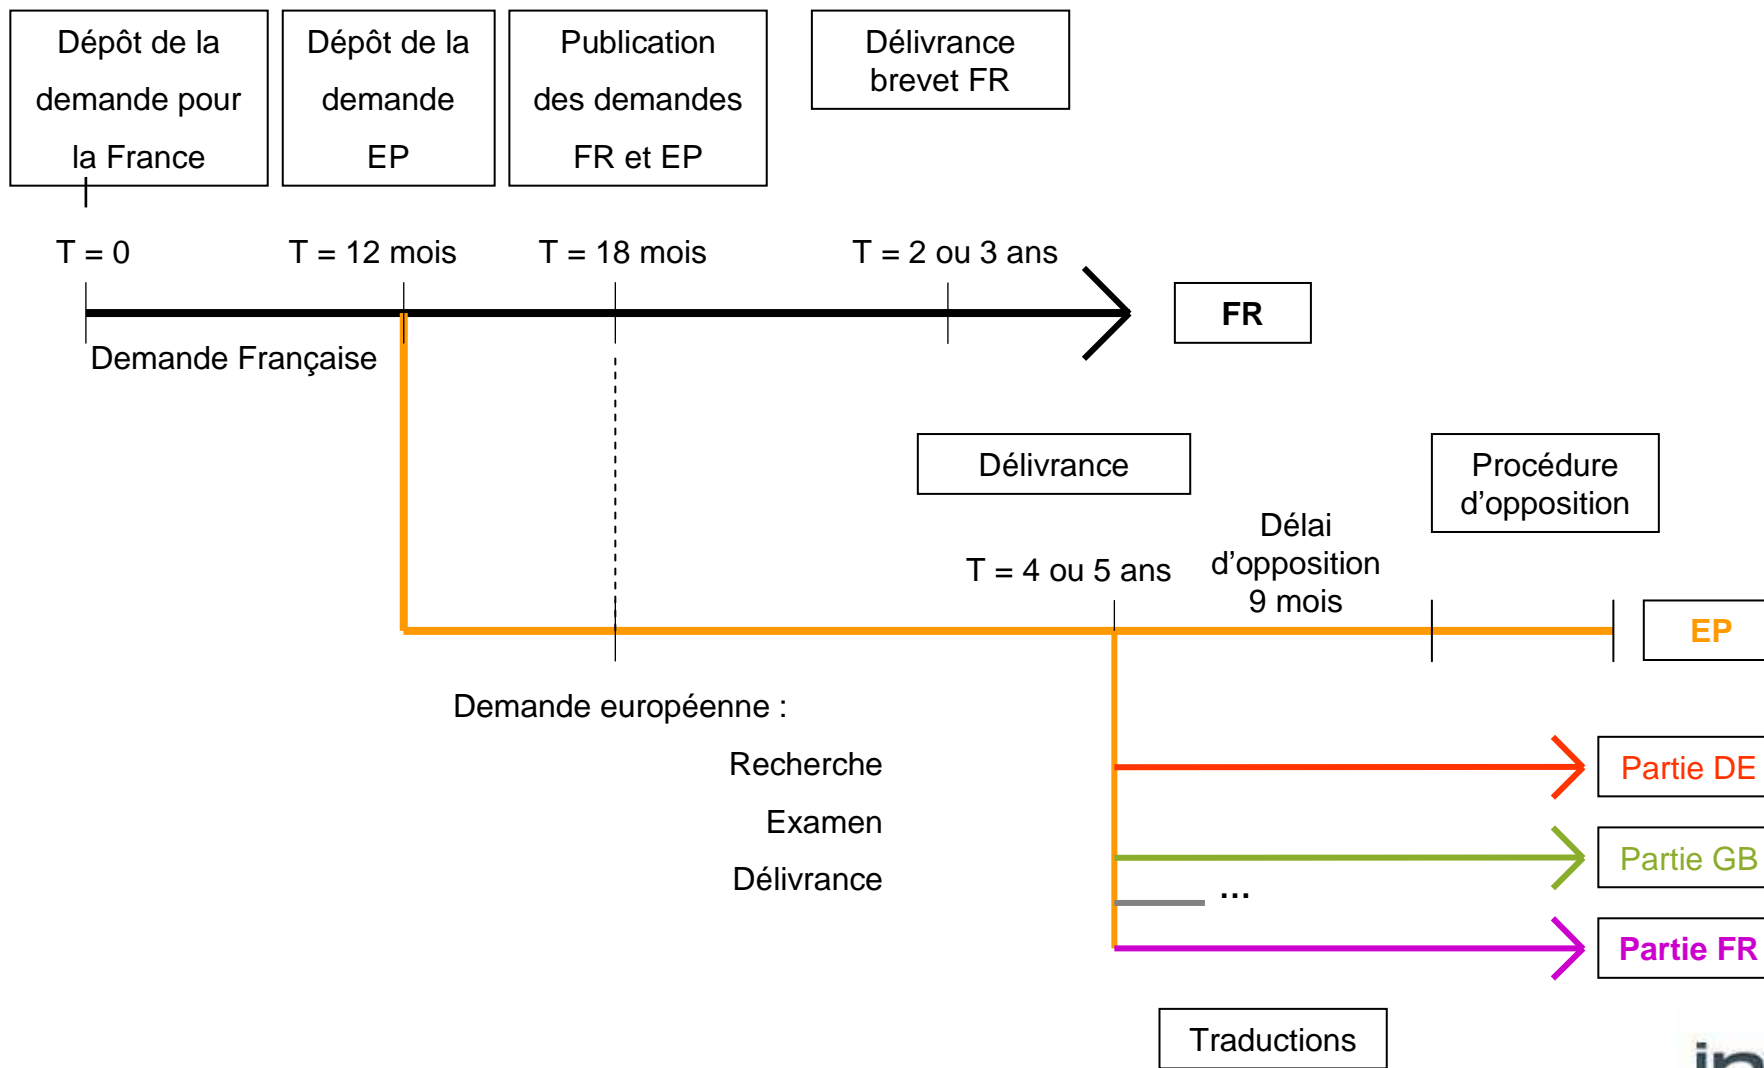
Dépôt de la demande pour la France

Dépôt de la demande EP

Publication des demandes FR et EP

Délivrance brevet FR

T = 0

T = 12 mois

T = 18 mois

T = 2 ou 3 ans

FR

Demande Française

Délivrance

Procédure d'opposition

Délai d'opposition 9 mois

T = 4 ou 5 ans

EP

Demande européenne :

Recherche

Examen

Délivrance

Partie DE

Partie GB

...

Partie FR

Traductions

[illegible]